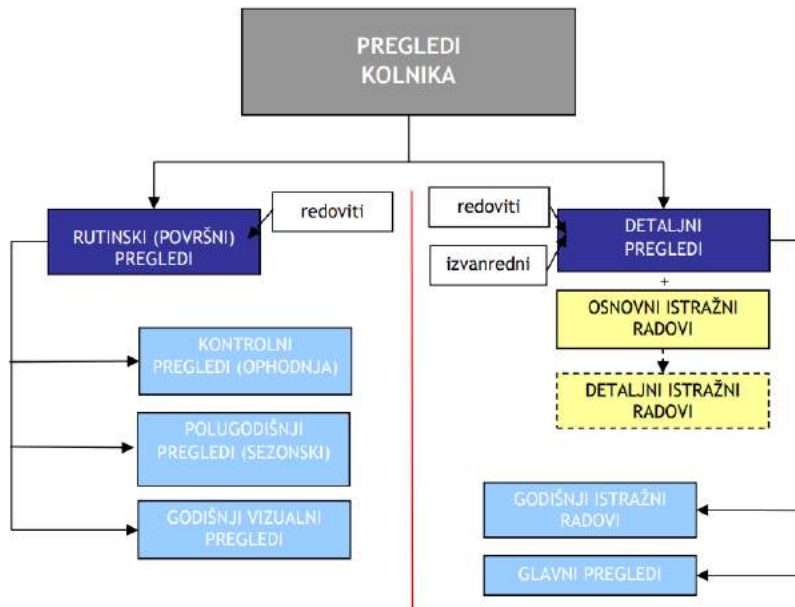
PREGLEDI KOLNIKA

RUTINSKI (POVRŠNI) PREGLEDI

redoviti

KONTROLNI PREGLEDI (OPHODNJA)

POLUGODIŠNJI PREGLEDI (SEZONSKI)

GODIŠNJI VIZUALNI PREGLEDI

redoviti

izvanredni

DETALJNI PREGLEDI

+

OSNOVNI ISTRAŽNI RADOVI

DETALJNI ISTRAŽNI RADOVI

GODIŠNJI ISTRAŽNI RADOVI

GLAVNI PREGLEDI